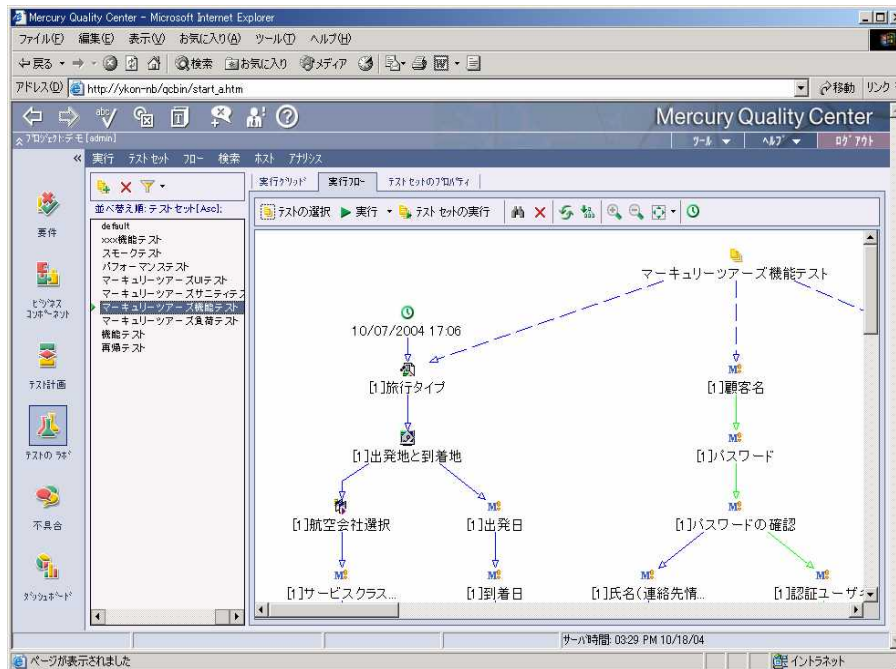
Mercury Quality Center - Microsoft Internet Explorer

ファイル(F) 編集(E) 表示(V) お気に入り(A) ツール(T) ヘルプ(H)

戻る 検索 お気に入り メディア

アドレス(D) http://ykon-nb/qcbin/start_a.htm 移動 リンク

Mercury Quality Center

プロジェクトデモ [admin]

ツール ヘルプ ログアウト

実行 テストセット フロー 検索 ホスト アナリシス

要件

ビジネスコンポーネント

テスト計画

テストのラボ

不具合

ダッシュボード

並べ替え順: テストセット[Asc];

default
xxx機能テスト
スモークテスト
パフォーマンステスト
マーキュリーツアーズUIテスト
マーキュリーツアーズサニティテス
マーキュリーツアーズ機能テスト
マーキュリーツアーズ負荷テスト
機能テスト
再帰テスト

実行グリッド 実行フロー テストセットのプロパティ

テストの選択 実行 テストセットの実行

マーキュリーツアーズ機能テスト

10/07/2004 17:06

[1]旅行タイプ

[1]顧客名

[1]出発地と到着地

[1]パスワード

[1]航空会社選択

[1]出発日

[1]パスワードの確認

[1]サービスクラス...

[1]到着日

[1]氏名(連絡先情...

[1]認証ユーザ

サーバ時間: 03:29 PM 10/18/04

ページが表示されました

イントラネット